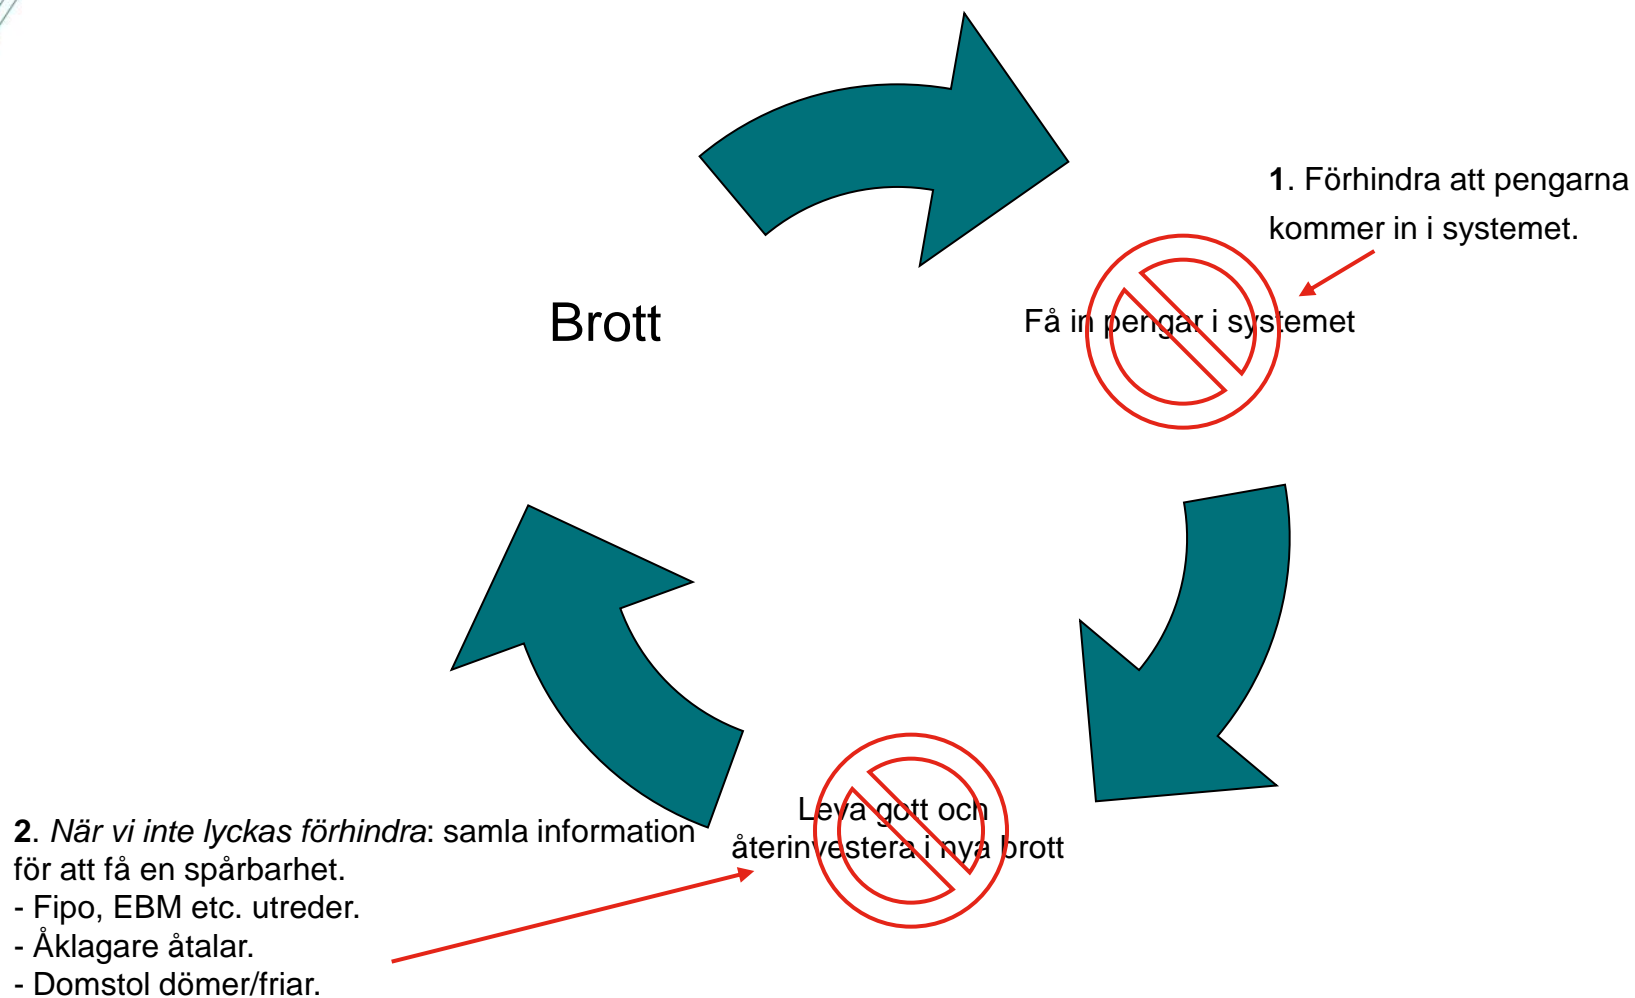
Brott

1. Förhindra att pengarna kommer in i systemet.

Få in pengar i systemet

Leva gott och återinvestera i nya brott

2. *När vi inte lyckas förhindra*: samla information för att få en spårbarhet.
- Fipo, EBM etc. utreder.
- Åklagare åtalar.
- Domstol dömer/friar.